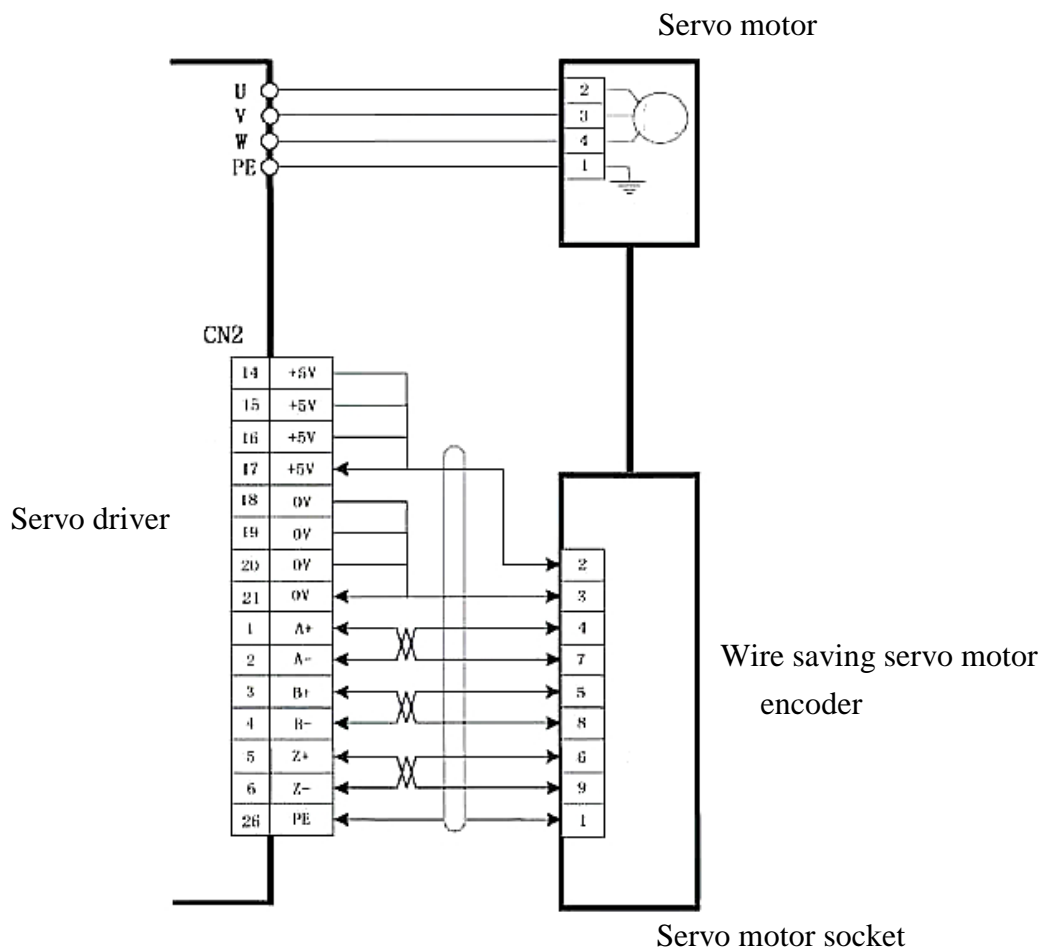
Servo motor

U
V
W
PE

2
3
4
1

CN2

| 14 | +5V |
|---|---|
| 15 | +5V |
| 16 | +5V |
| 17 | +5V |
| 18 | 0V |
| 19 | 0V |
| 20 | 0V |
| 21 | 0V |
| 1 | A+ |
| 2 | A- |
| 3 | B+ |
| 4 | B- |
| 5 | Z+ |
| 6 | Z- |
| 26 | PE |

Servo driver

2
3
4
7
5
8
6
9
1

Wire saving servo motor encoder

Servo motor socket